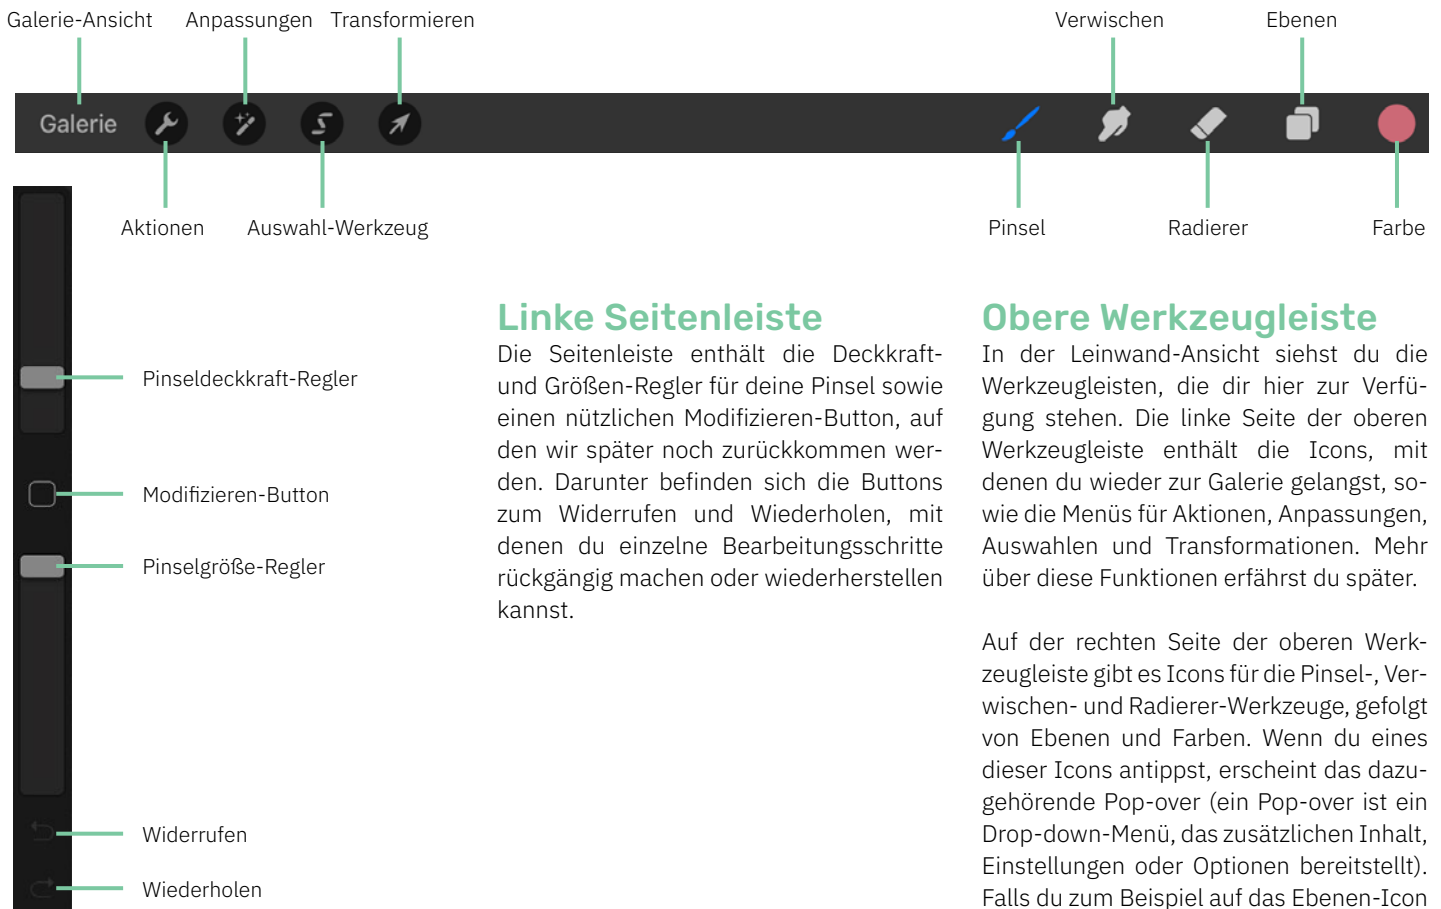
Galerie-Ansicht Anpassungen Transformieren Verwischen Ebenen

Galerie

Aktionen Auswahl-Werkzeug Pinsel Radierer Farbe

Pinseldeckkraft-Regler

Modifizieren-Button

Pinselgröße-Regler

Widerrufen

Wiederholen

Linke Seitenleiste

Die Seitenleiste enthält die Deckkraft- und Größen-Regler für deine Pinsel sowie einen nützlichen Modifizieren-Button, auf den wir später noch zurückkommen werden. Darunter befinden sich die Buttons zum Widerrufen und Wiederholen, mit denen du einzelne Bearbeitungsschritte rückgängig machen oder wiederherstellen kannst.

Obere Werkzeugleiste

In der Leinwand-Ansicht siehst du die Werkzeugleisten, die dir hier zur Verfügung stehen. Die linke Seite der oberen Werkzeugleiste enthält die Icons, mit denen du wieder zur Galerie gelangst, sowie die Menüs für Aktionen, Anpassungen, Auswahlen und Transformationen. Mehr über diese Funktionen erfährst du später.

Auf der rechten Seite der oberen Werkzeugleiste gibt es Icons für die Pinsel-, Verwischen- und Radierer-Werkzeuge, gefolgt von Ebenen und Farben. Wenn du eines dieser Icons antippst, erscheint das dazugehörende Pop-over (ein Pop-over ist ein Drop-down-Menü, das zusätzlichen Inhalt, Einstellungen oder Optionen bereitstellt). Falls du zum Beispiel auf das Ebenen-Icon